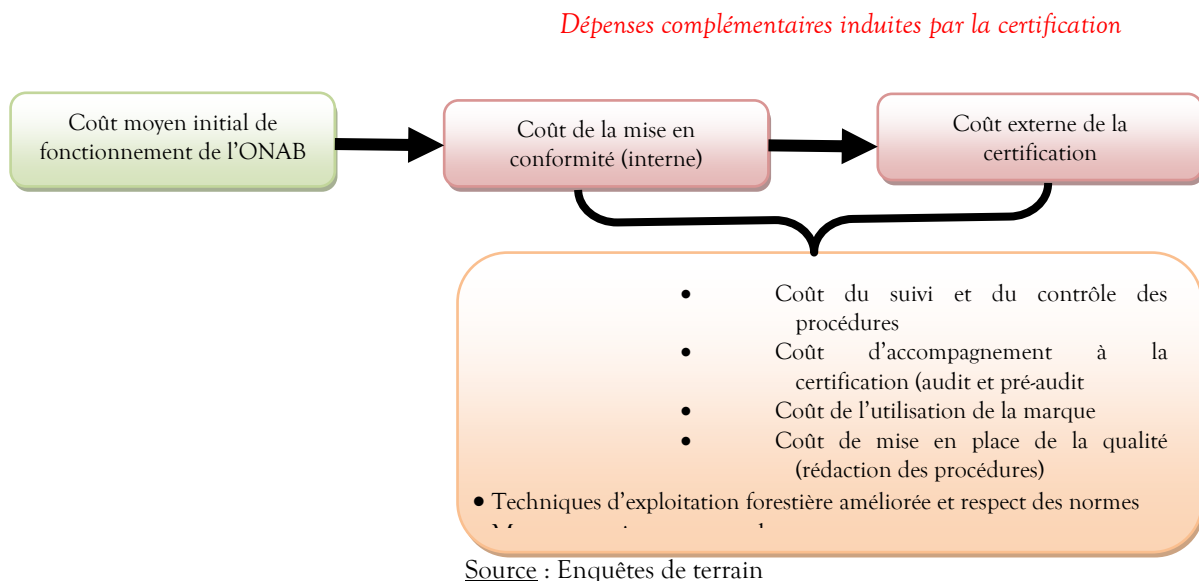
Dépenses complémentaires induites par la certification

Coût moyen initial de fonctionnement de l'ONAB

Coût de la mise en conformité (interne)

Coût externe de la certification

• Coût du suivi et du contrôle des procédures
• Coût d'accompagnement à la certification (audit et pré-audit
• Coût de l'utilisation de la marque
• Coût de mise en place de la qualité (rédaction des procédures)
• Techniques d'exploitation forestière améliorée et respect des normes
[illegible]

Source : Enquêtes de terrain